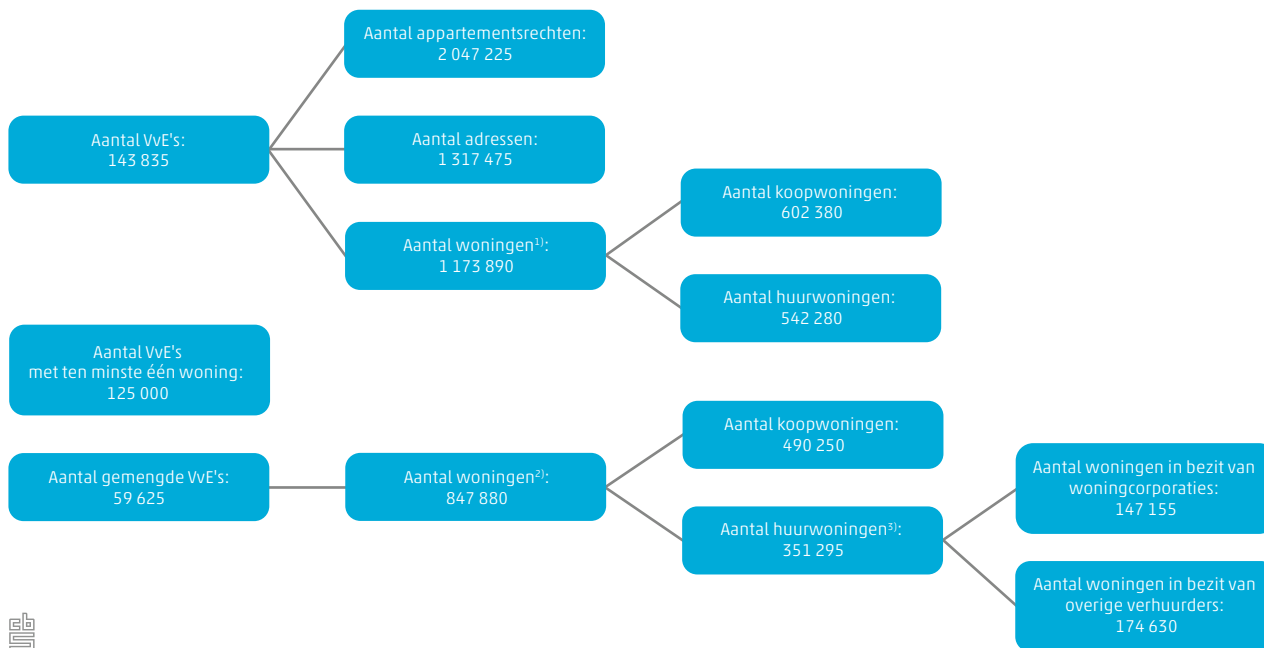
Aantal VvE's:
143 835

Aantal appartementsrechten:
2 047 225

Aantal adressen:
1 317 475

Aantal woningen$^{1)}$:
1 173 890

Aantal koopwoningen:
602 380

Aantal huurwoningen:
542 280

Aantal VvE's
met ten minste één woning:
125 000

Aantal gemengde VvE's:
59 625

Aantal woningen$^{2)}$:
847 880

Aantal koopwoningen:
490 250

Aantal huurwoningen$^{3)}$:
351 295

Aantal woningen in bezit van
woningcorporaties:
147 155

Aantal woningen in bezit van
overige verhuurders:
174 630